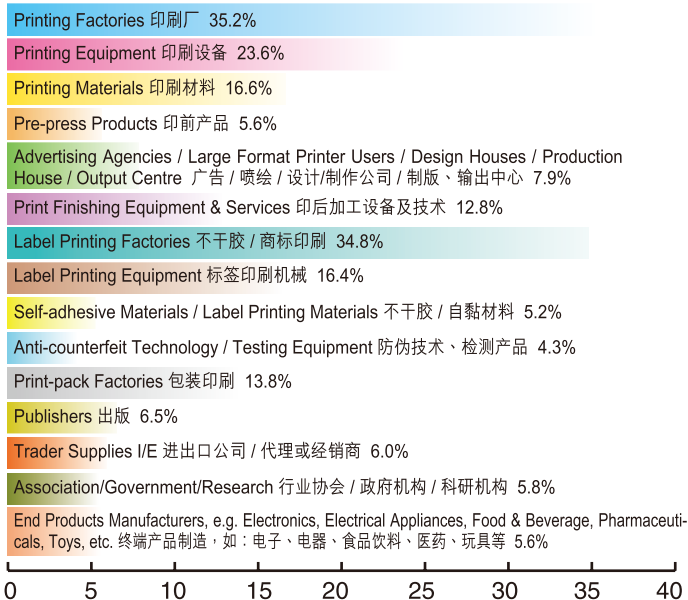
Printing Factories 印刷厂 35.2%

Printing Equipment 印刷设备 23.6%

Printing Materials 印刷材料 16.6%

Pre-press Products 印前产品 5.6%

Advertising Agencies / Large Format Printer Users / Design Houses / Production House / Output Centre 广告 / 喷绘 / 设计/制作公司 / 制版、输出中心 7.9%

Print Finishing Equipment & Services 印后加工设备及技术 12.8%

Label Printing Factories 不干胶 / 商标印刷 34.8%

Label Printing Equipment 标签印刷机械 16.4%

Self-adhesive Materials / Label Printing Materials 不干胶 / 自黏材料 5.2%

Anti-counterfeit Technology / Testing Equipment 防伪技术、检测产品 4.3%

Print-pack Factories 包装印刷 13.8%

Publishers 出版 6.5%

Trader Supplies I/E 进出口公司 / 代理或经销商 6.0%

Association/Government/Research 行业协会 / 政府机构 / 科研机构 5.8%

End Products Manufacturers, e.g. Electronics, Electrical Appliances, Food & Beverage, Pharmaceuticals, Toys, etc. 终端产品制造，如：电子、电器、食品饮料、医药、玩具等 5.6%

0 5 10 15 20 25 30 35 40